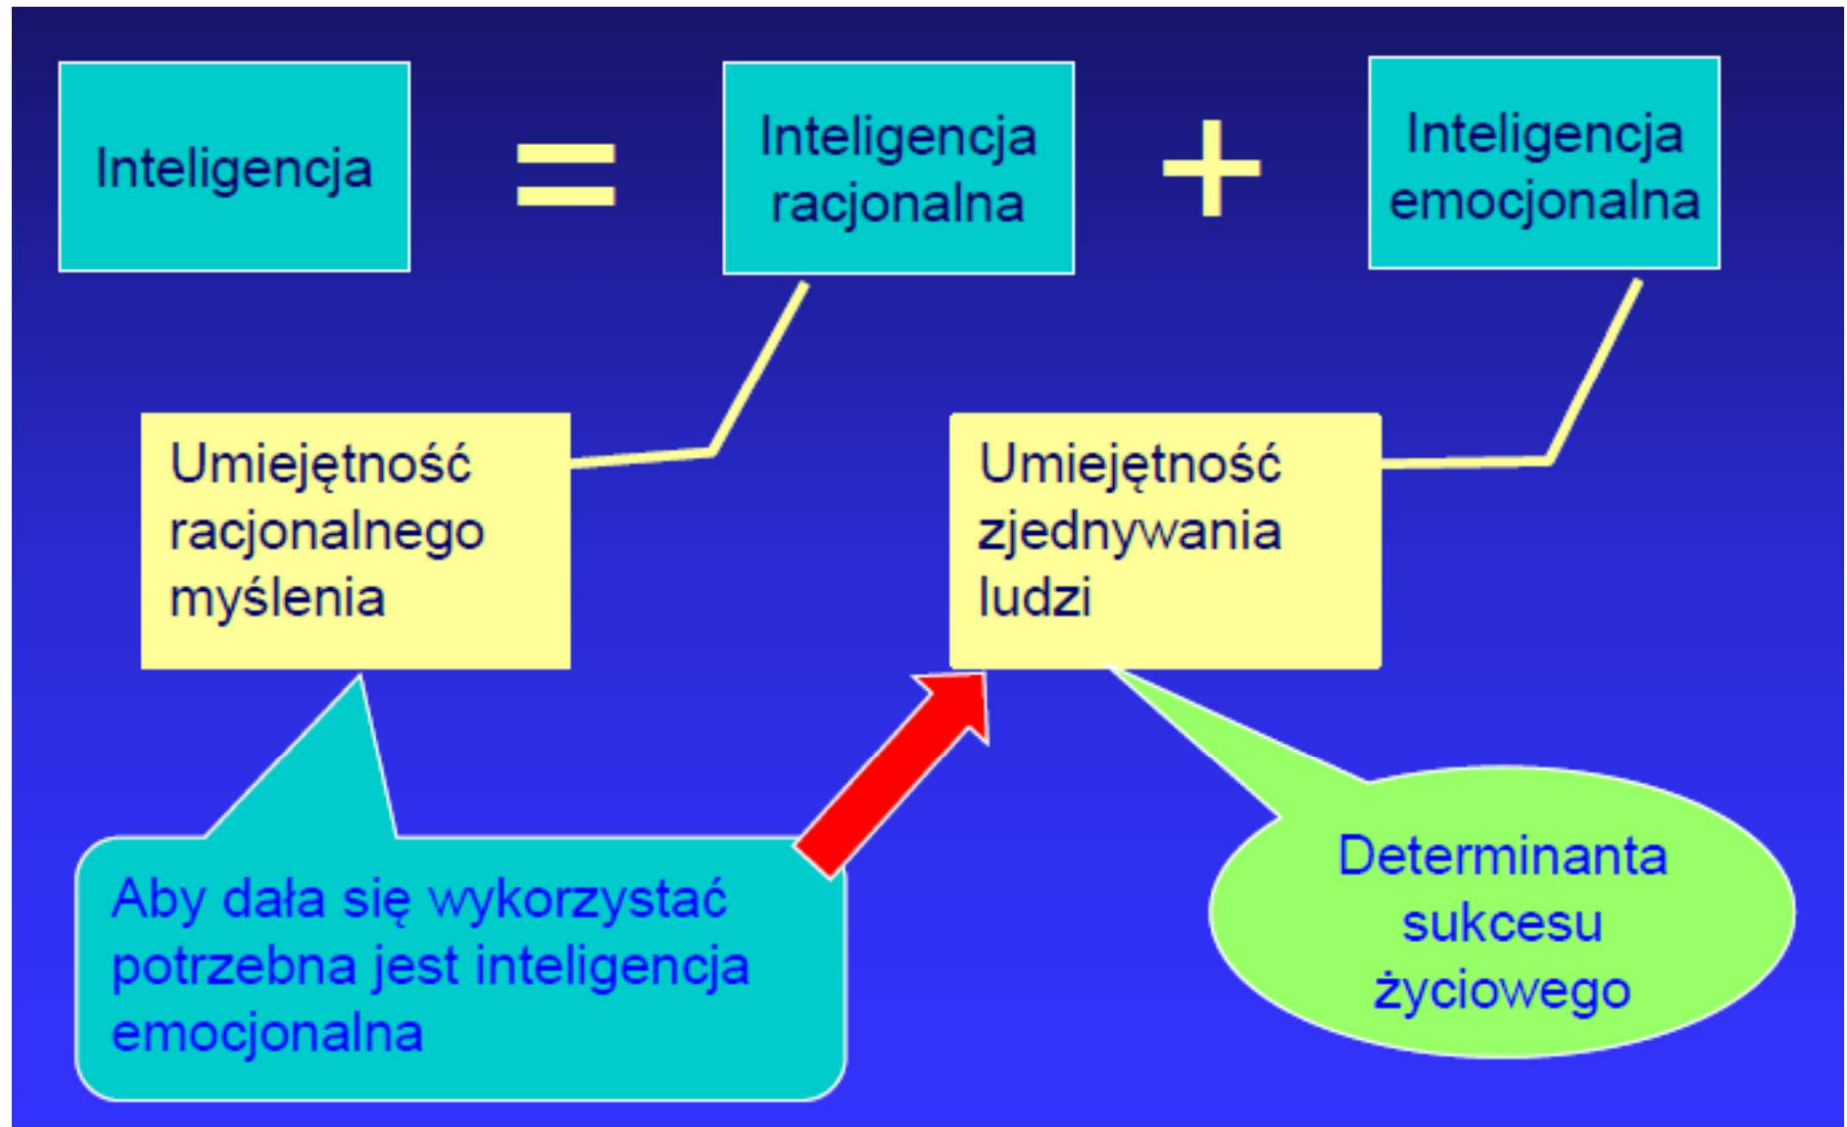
Inteligencja = Inteligencja racjonalna + Inteligencja emocjonalna

Umiejętność racjonalnego myślenia

Umiejętność zjednywania ludzi

Aby dała się wykorzystać potrzebna jest inteligencja emocjonalna

Determinanta sukcesu życiowego